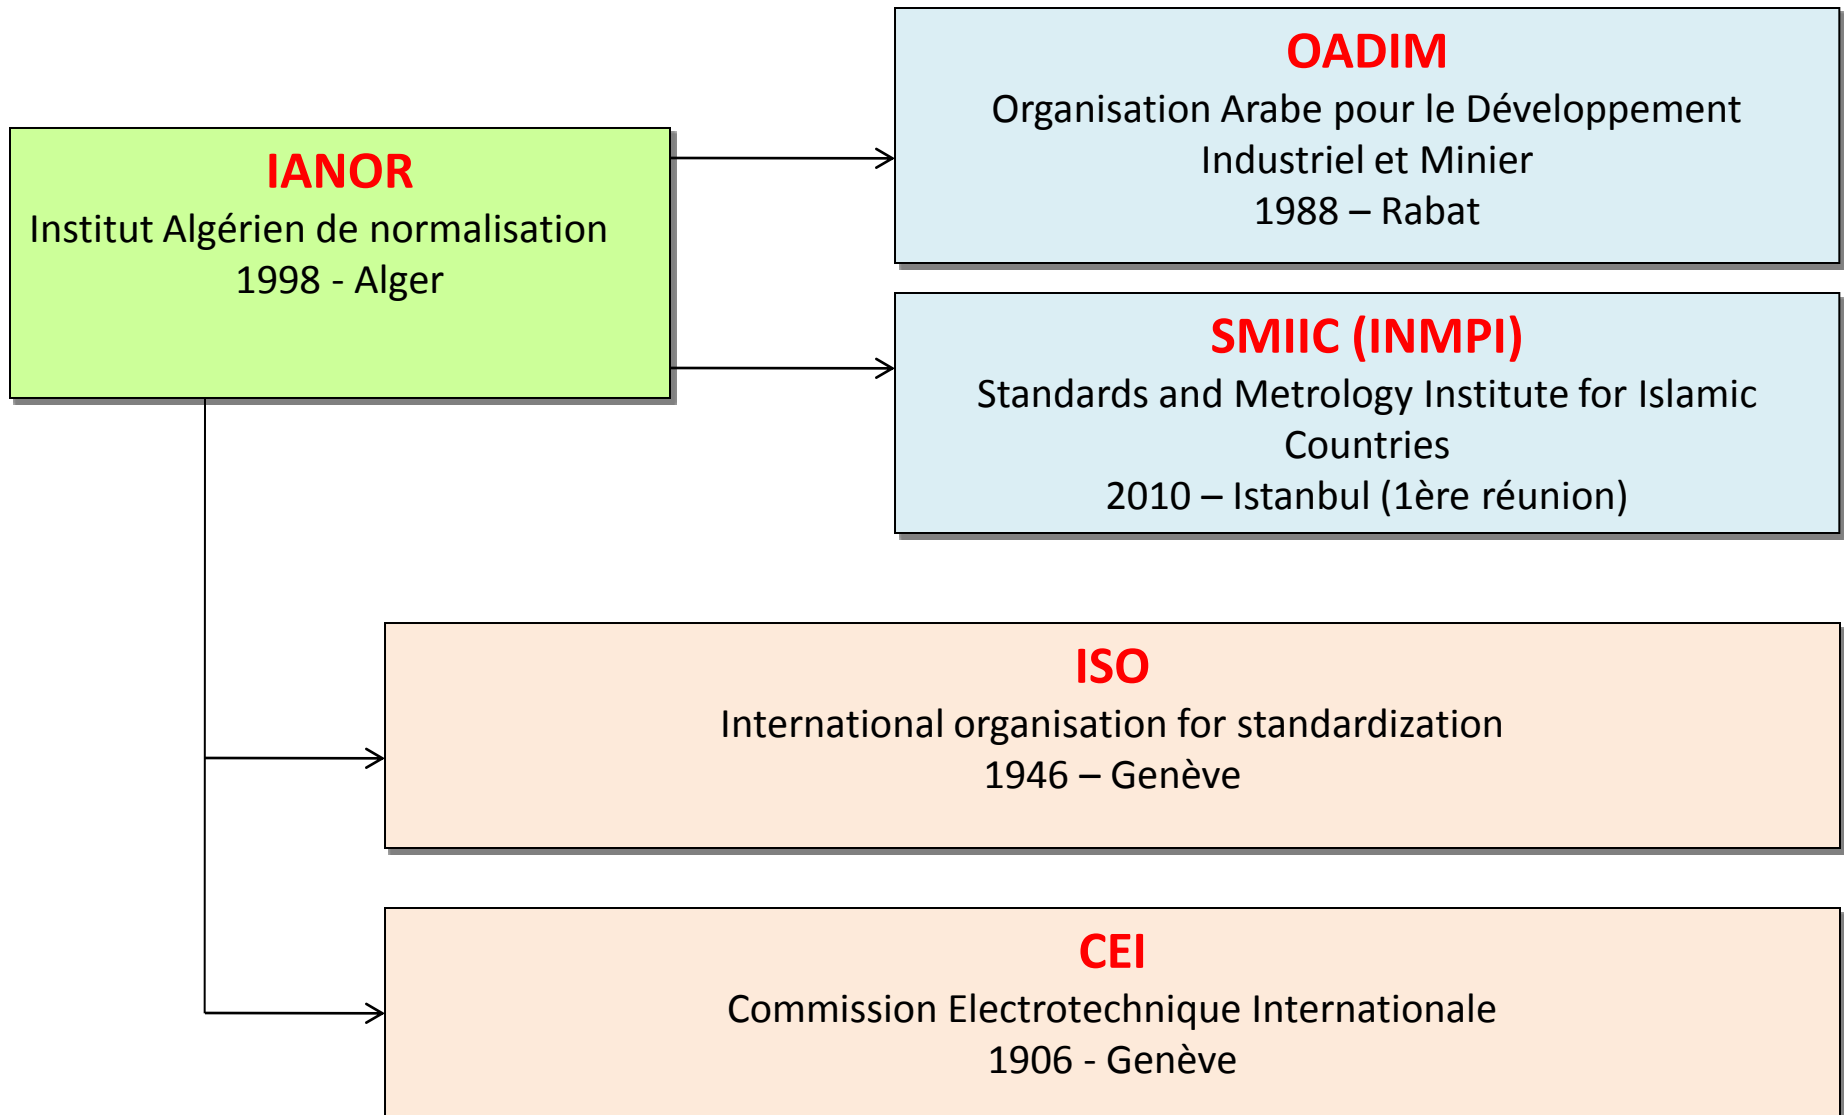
IANOR
Institut Algérien de normalisation
1998 - Alger

OADIM
Organisation Arabe pour le Développement Industriel et Minier
1988 – Rabat

SMIIC (INMPI)
Standards and Metrology Institute for Islamic Countries
2010 – Istanbul (1ère réunion)

ISO
International organisation for standardization
1946 – Genève

CEI
Commission Electrotechnique Internationale
1906 - Genève